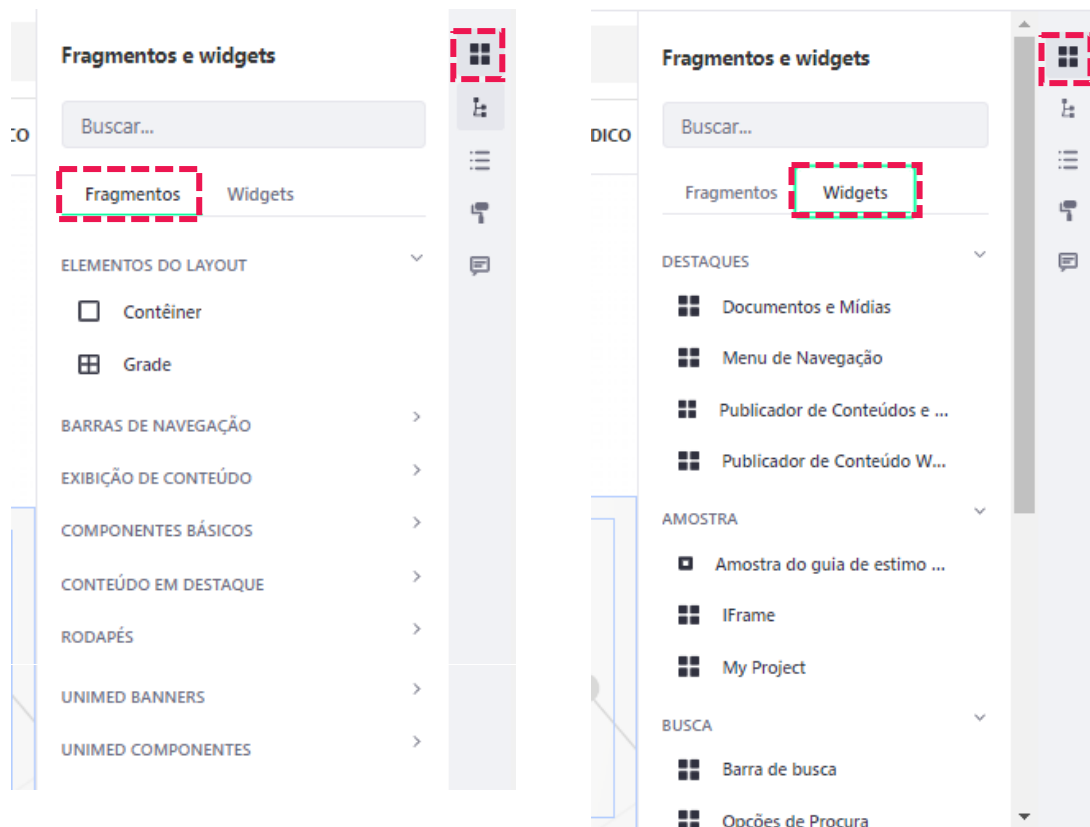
CO

Fragmentos e widgets

Buscar...

Fragmentos Widgets

ELEMENTOS DO LAYOUT

Contêiner

Grade

BARRAS DE NAVEGAÇÃO

EXIBIÇÃO DE CONTEÚDO

COMPONENTES BÁSICOS

CONTEÚDO EM DESTAQUE

RODAPÉS

UNIMED BANNERS

UNIMED COMPONENTES

DICO

Fragmentos e widgets

Buscar...

Fragmentos Widgets

DESTAQUES

Documentos e Mídias

Menu de Navegação

Publicador de Conteúdos e ...

Publicador de Conteúdo W...

AMOSTRA

Amostra do guia de estimo ...

IFrame

My Project

BUSCA

Barra de busca

Opções de Procura